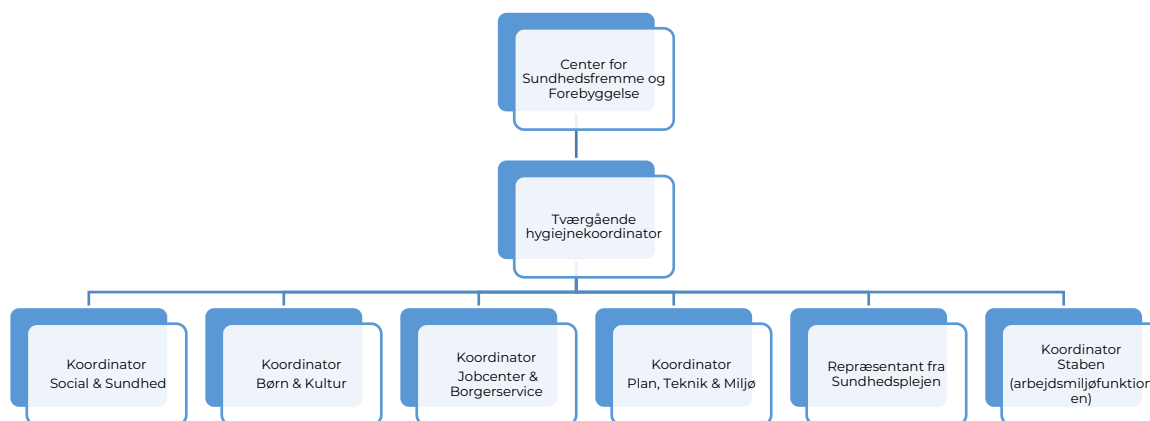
Center for Sundhedsfremme og Forebyggelse

Tværgående hygiejnekoordinator

Koordinator Social & Sundhed

Koordinator Børn & Kultur

Koordinator Jobcenter & Borgerservice

Koordinator Plan, Teknik & Miljø

Repræsentant fra Sundhedsplejen

Koordinator Staben (arbejdsmiljøfunktion en)